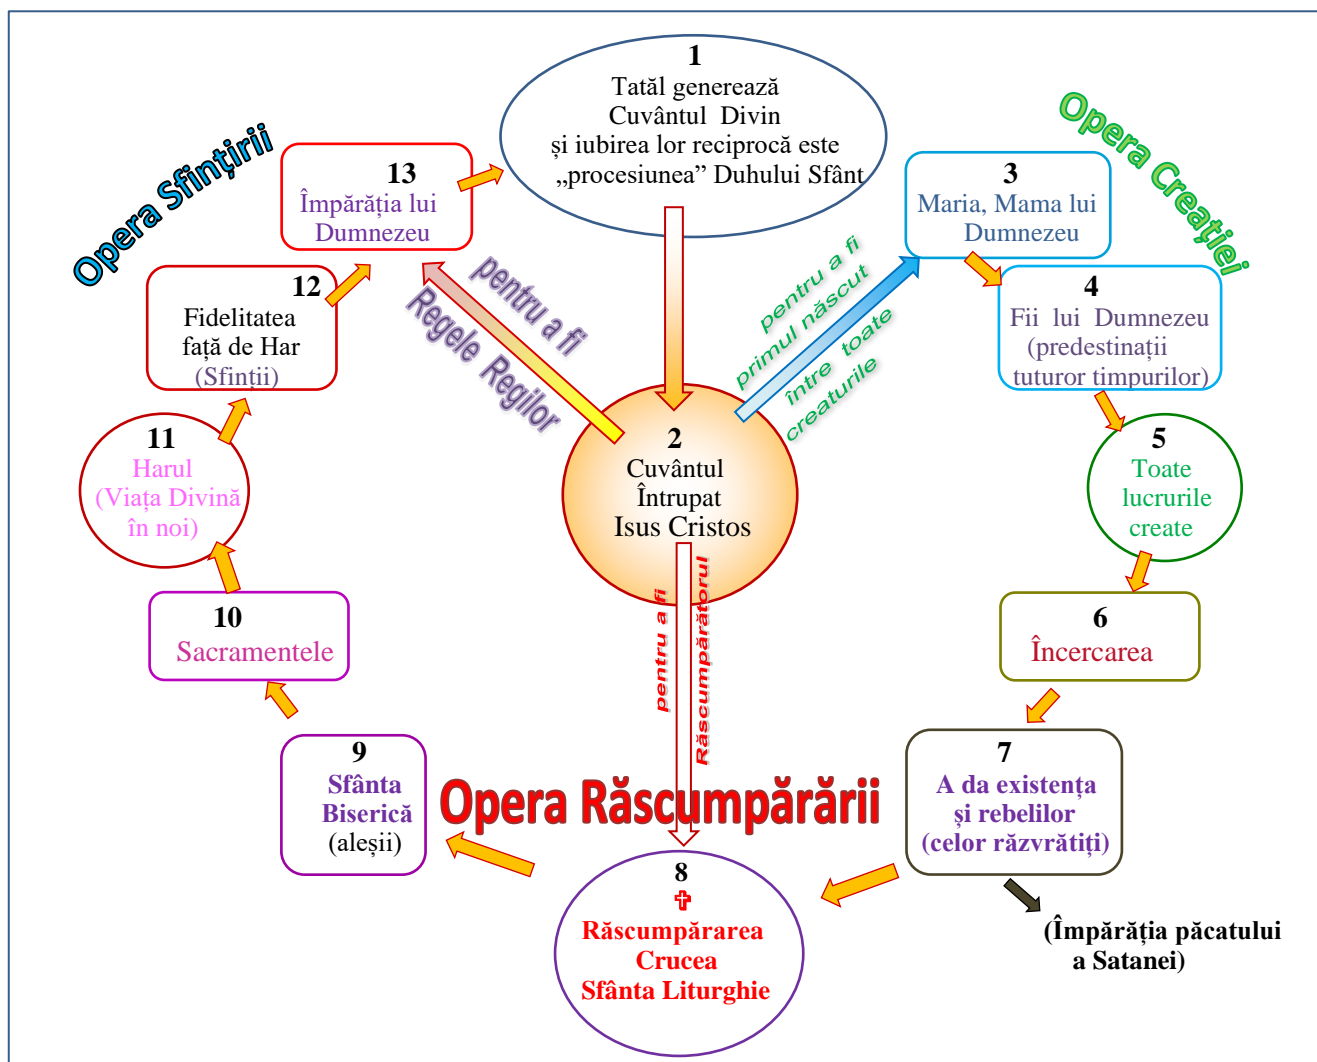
1
Tatăl generează Cuvântul Divin și iubirea lor reciprocă este „procesiunea” Duhului Sfânt

Opera Sfințirii

Opera Creației

13
Împărăția lui Dumnezeu

12
Fidelitatea față de Har (Sfinții)

11
Harul (Viața Divină în noi)

10
Sacramentele

9
Sfânta Biserică (aleșii)

pentru a fi Regele Regilor

pentru a fi primul născut între toate creaturile

2
Cuvântul Întrupat Isus Cristos

pentru a fi Răscumpărătorul

3
Maria, Mama lui Dumnezeu

4
Fii lui Dumnezeu (predestinații tuturor timpurilor)

5
Toate lucrurile create

6
Încercarea

7
A da existența și rebelilor (celor răzvrătiți)

(Împărăția păcatului a Satanei)

Opera Răscumpărării

8
✞
Răscumpărarea
Crucea
Sfânta Liturghie